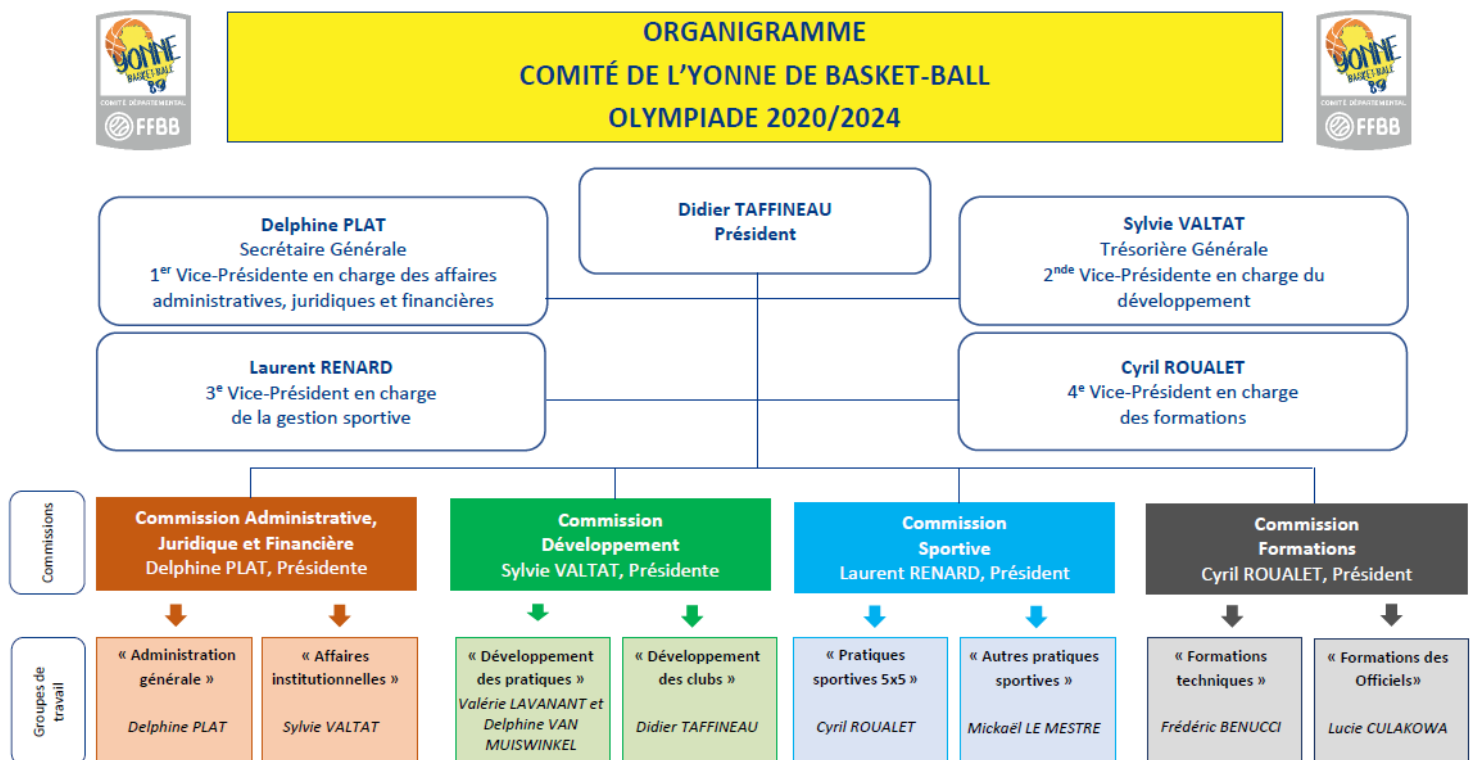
YONNE BASKET-BALL 89
COMITÉ DÉPARTEMENTAL
FFBB

ORGANIGRAMME
COMITÉ DE L'YONNE DE BASKET-BALL
OLYMPIADE 2020/2024

YONNE BASKET-BALL 89
COMITÉ DÉPARTEMENTAL
FFBB

Didier TAFFINEAU
Président

Delphine PLAT
Secrétaire Générale
$1^{er}$ Vice-Présidente en charge des affaires administratives, juridiques et financières

Sylvie VALTAT
Trésorière Générale
$2^{nde}$ Vice-Présidente en charge du développement

Laurent RENARD
$3^{e}$ Vice-Président en charge de la gestion sportive

Cyril ROUALET
$4^{e}$ Vice-Président en charge des formations

Commissions

Commission Administrative, Juridique et Financière
Delphine PLAT, Présidente

Commission Développement
Sylvie VALTAT, Présidente

Commission Sportive
Laurent RENARD, Président

Commission Formations
Cyril ROUALET, Président

Groupes de travail

« Administration générale »
Delphine PLAT

« Affaires institutionnelles »
Sylvie VALTAT

« Développement des pratiques »
Valérie LAVANANT et Delphine VAN MUISWINKEL

« Développement des clubs »
Didier TAFFINEAU

« Pratiques sportives 5x5 »
Cyril ROUALET

« Autres pratiques sportives »
Mickaël LE MESTRE

« Formations techniques »
Frédéric BENUCCI

« Formations des Officiels»
Lucie CULAKOWA